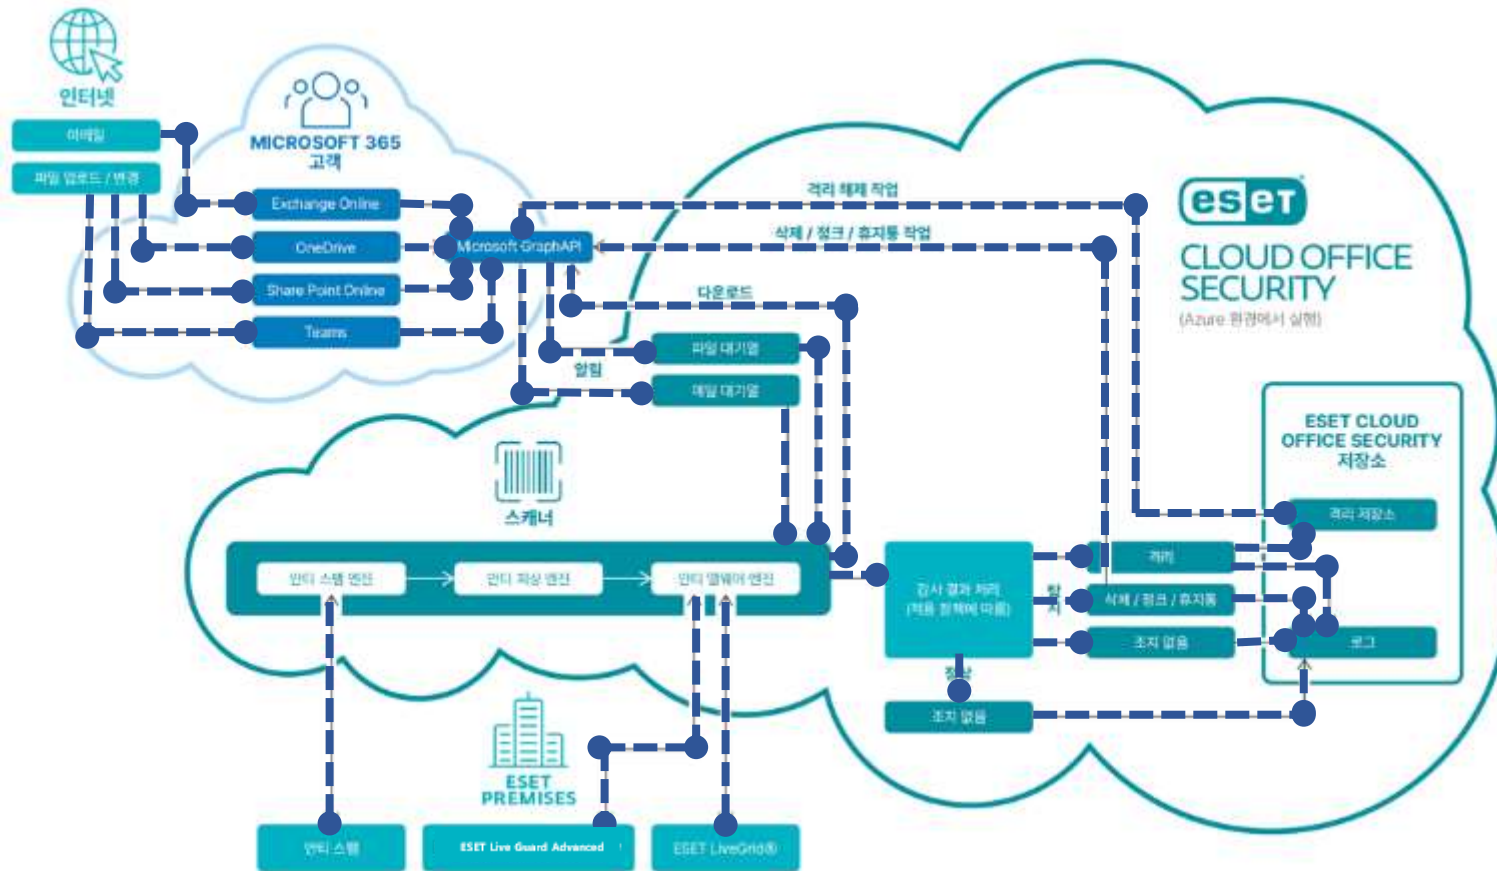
인터넷

이메일

파일 업로드 / 변경

MICROSOFT 365 고객

Exchange Online

OneDrive

Share Point Online

Teams

Microsoft GraphAPI

격리 해제 작업

삭제 / 정크 / 휴지통 작업

다운로드

파일 대기열

알림

메일 대기열

eset

CLOUD OFFICE SECURITY

(Azure 환경에서 실행)

ESET CLOUD OFFICE SECURITY 저장소

격리 저장소

로그

스캐너

안티 스팸 엔진

안티 피싱 엔진

안티 멀웨어 엔진

검사 결과 처리 (적용 정책에 따름)

감지

격리

삭제 / 정크 / 휴지통

조치 없음

정상

조치 없음

ESET PREMISES

안티 스팸

ESET Live Guard Advanced

ESET LiveGrid®